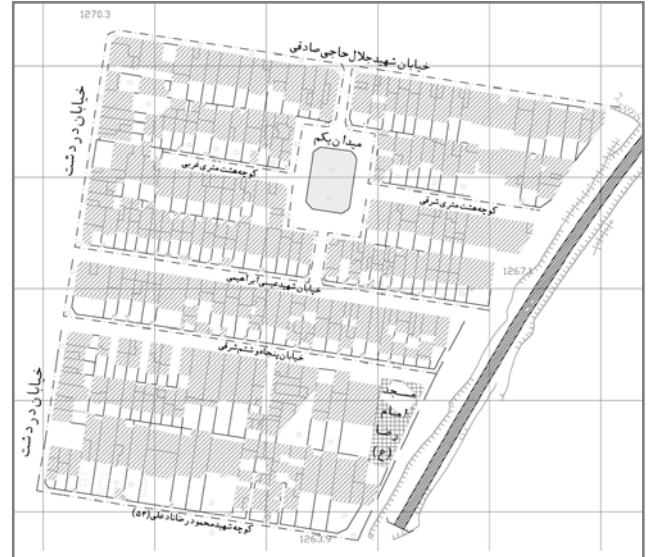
1270.3

خیابان شهید جلال حاجی صادقی

خیابان درشت

میدان یکم

کوچه هشت متری غربی

کوچه هشت متری شرقی

1267.1

خیابان شهید عیسی آبراهیمی

خیابان پنجاه و شش شرقی

خیابان درشت

مسجد امام رضا (ع)

کوچه شهید محمود رستاد علی (۵۴)

1263.9